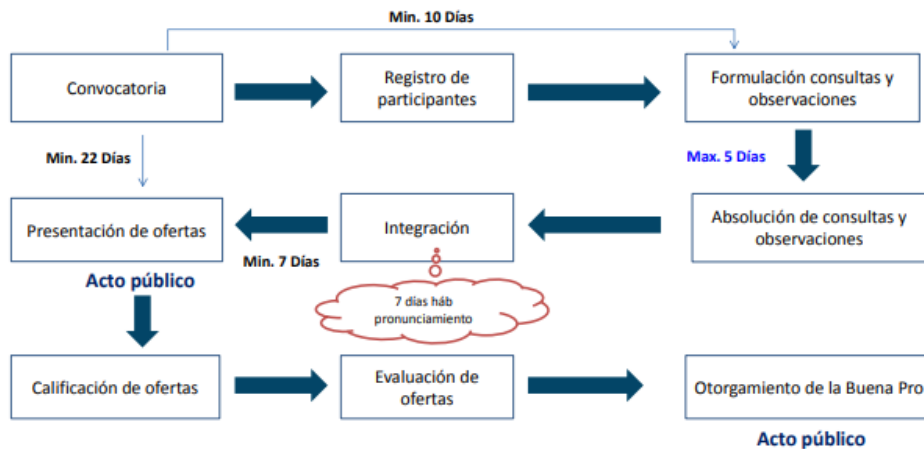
Min. 10 Días

Convocatoria

Registro de participantes

Formulación consultas y observaciones

Min. 22 Días

Max. 5 Días

Presentación de ofertas

Integración

Absolución de consultas y observaciones

Min. 7 Días

Acto público

7 días háb pronunciamiento

Calificación de ofertas

Evaluación de ofertas

Otorgamiento de la Buena Pro

Acto público